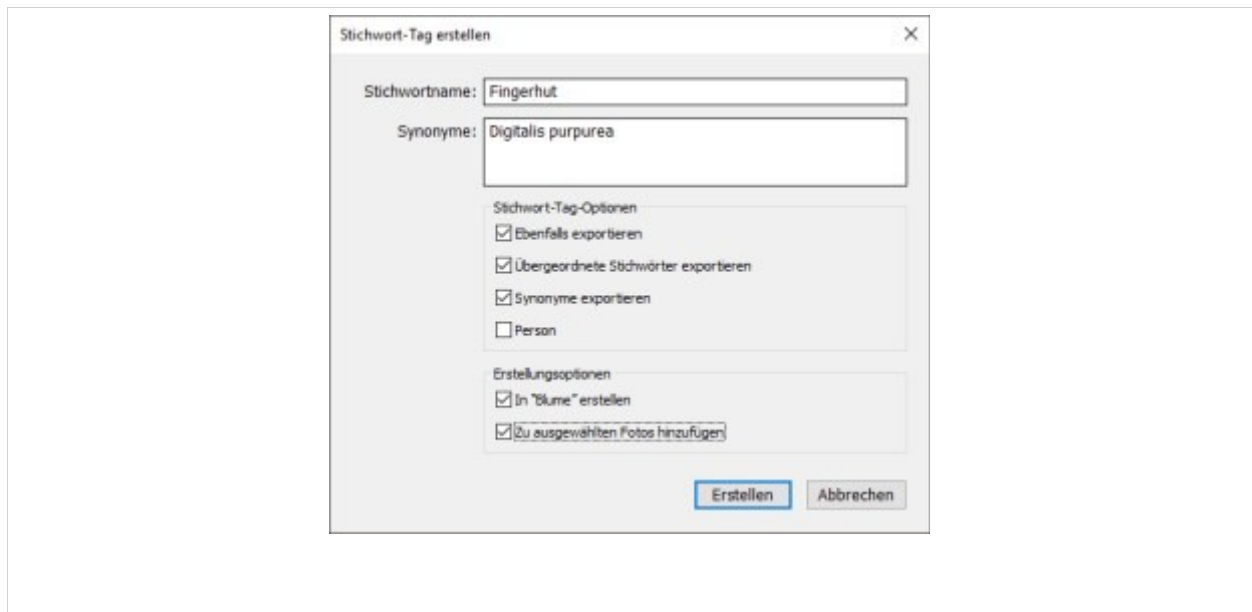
Stichwort-Tag erstellen

×

Stichwortname: Fingerhut

Synonyme: Digitalis purpurea

Stichwort-Tag-Optionen

☑ Ebenfalls exportieren

☑ Übergeordnete Stichwörter exportieren

☑ Synonyme exportieren

☐ Person

Erstellungsoptionen

☑ In "Blume" erstellen

☑ Zu ausgewählten Fotos hinzufügen

Erstellen

Abbrechen